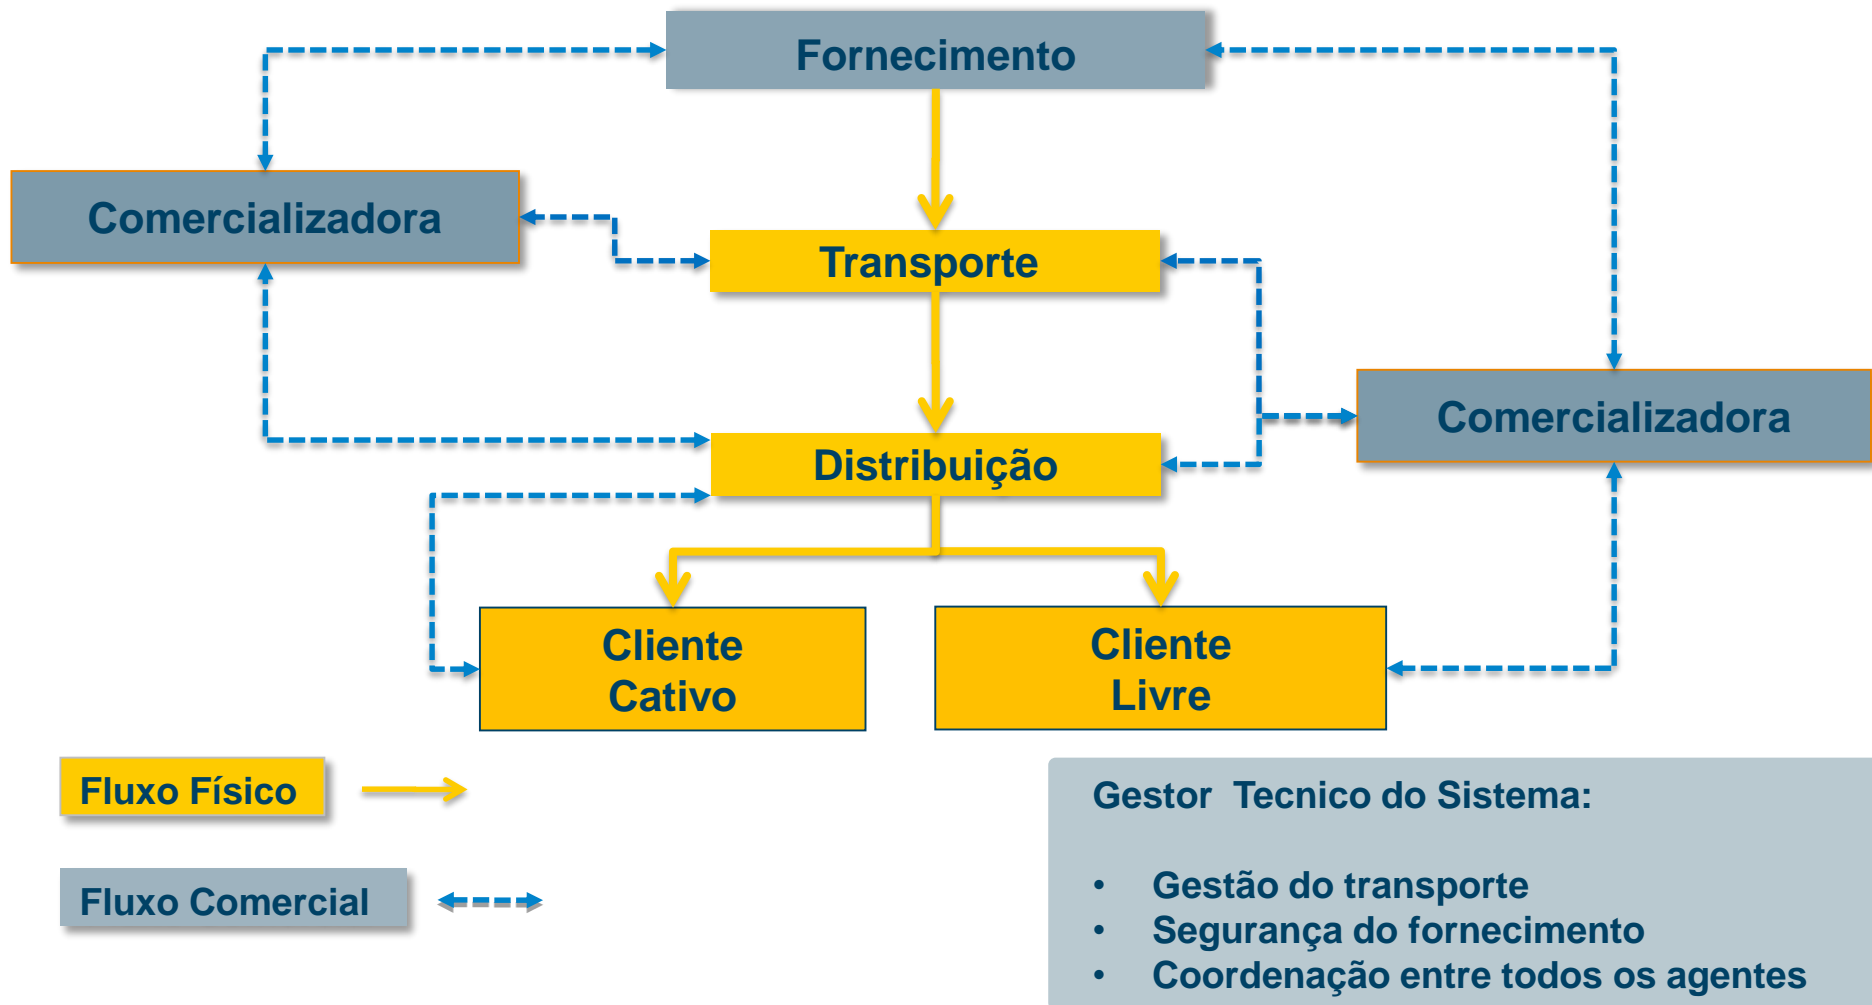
Fornecimento

Comercializadora

Transporte

Comercializadora

Distribuição

Cliente Cativo

Cliente Livre

Fluxo Físico

Fluxo Comercial

Gestor Tecnico do Sistema:

- Gestão do transporte
- Segurança do fornecimento
- Coordenação entre todos os agentes